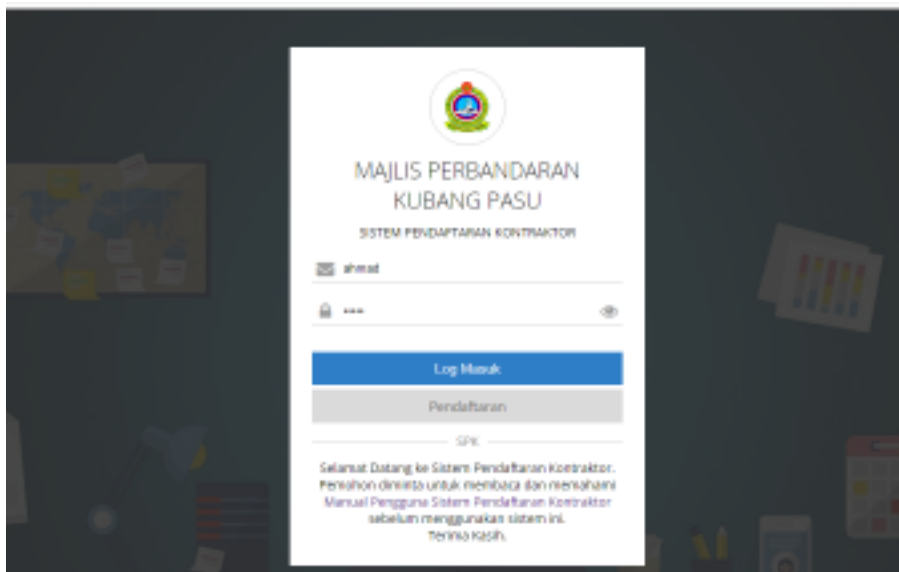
MAJLIS PERBANDARAN
KUBANG PASU

SISTEM PENDAFTARAN KONTRAKTOR

ahmad

••••

Log Masuk

Pendaftaran

SPK

Selamat Datang ke Sistem Pendaftaran Kontraktor. Pemohon diminta untuk membaca dan memahami Manual Pengguna Sistem Pendaftaran Kontraktor sebelum menggunakan sistem ini. Terima Kasih.